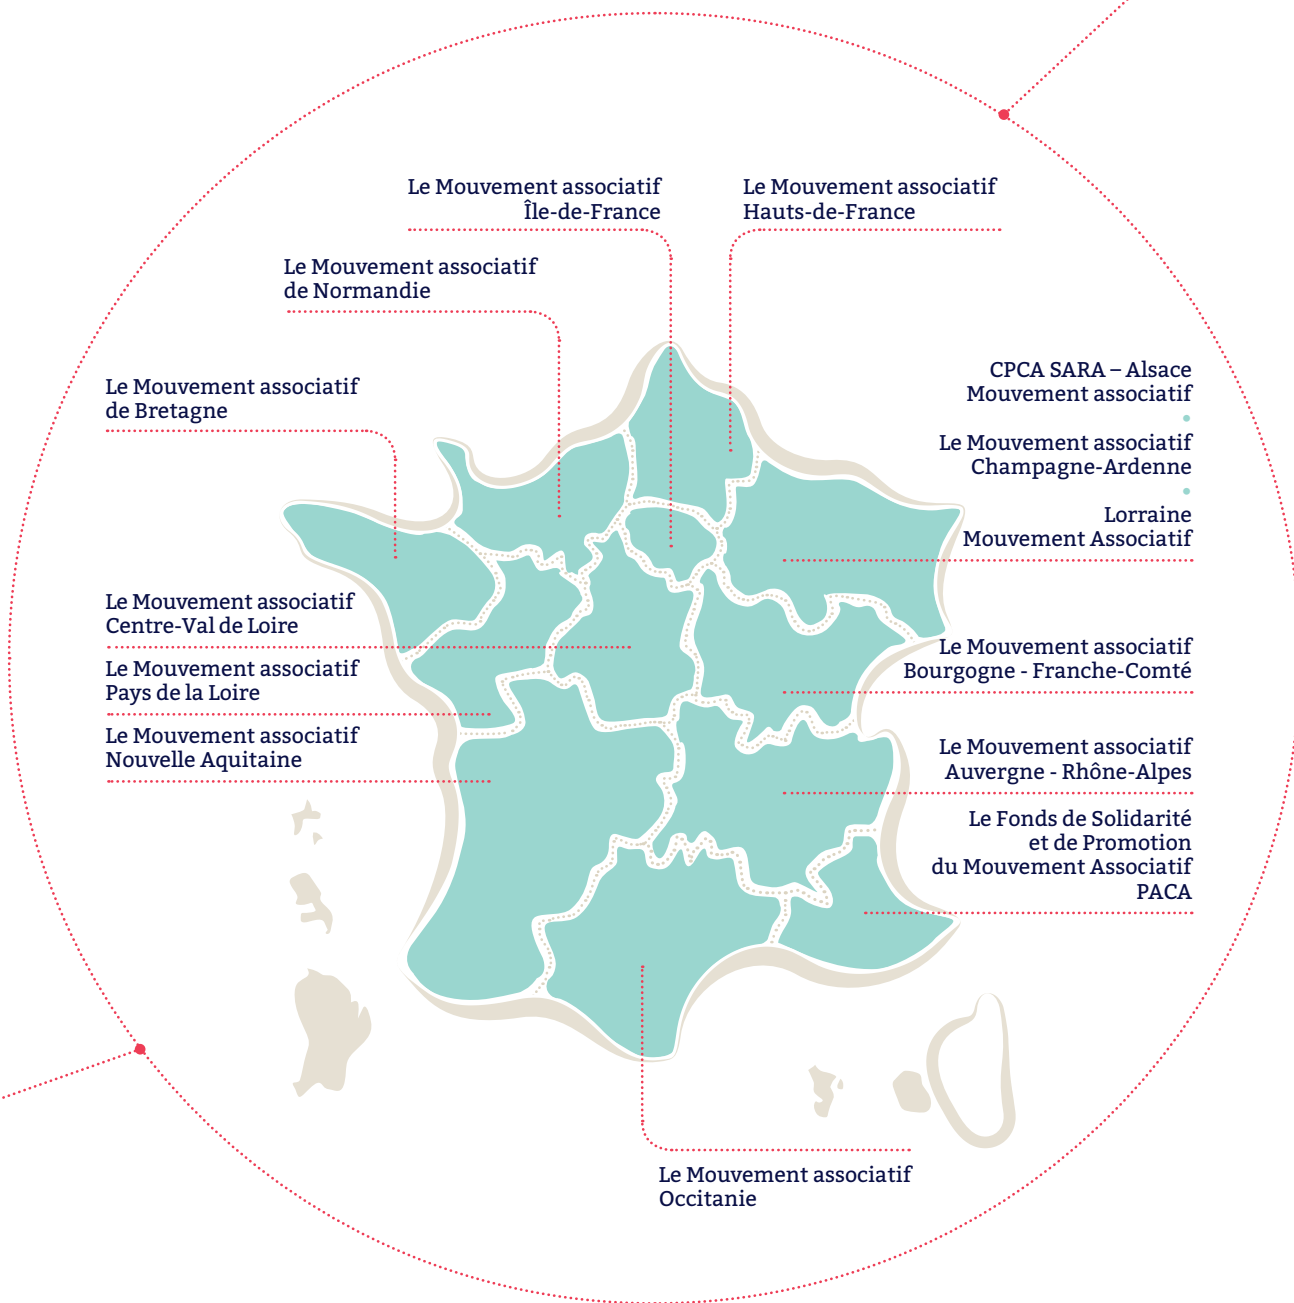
Le Mouvement associatif Île-de-France

Le Mouvement associatif Hauts-de-France

Le Mouvement associatif de Normandie

Le Mouvement associatif de Bretagne

CPCA SARA – Alsace Mouvement associatif

Le Mouvement associatif Champagne-Ardenne

Lorraine Mouvement Associatif

Le Mouvement associatif Centre-Val de Loire

Le Mouvement associatif Pays de la Loire

Le Mouvement associatif Nouvelle Aquitaine

Le Mouvement associatif Bourgogne - Franche-Comté

Le Mouvement associatif Auvergne - Rhône-Alpes

Le Fonds de Solidarité et de Promotion du Mouvement Associatif PACA

Le Mouvement associatif Occitanie